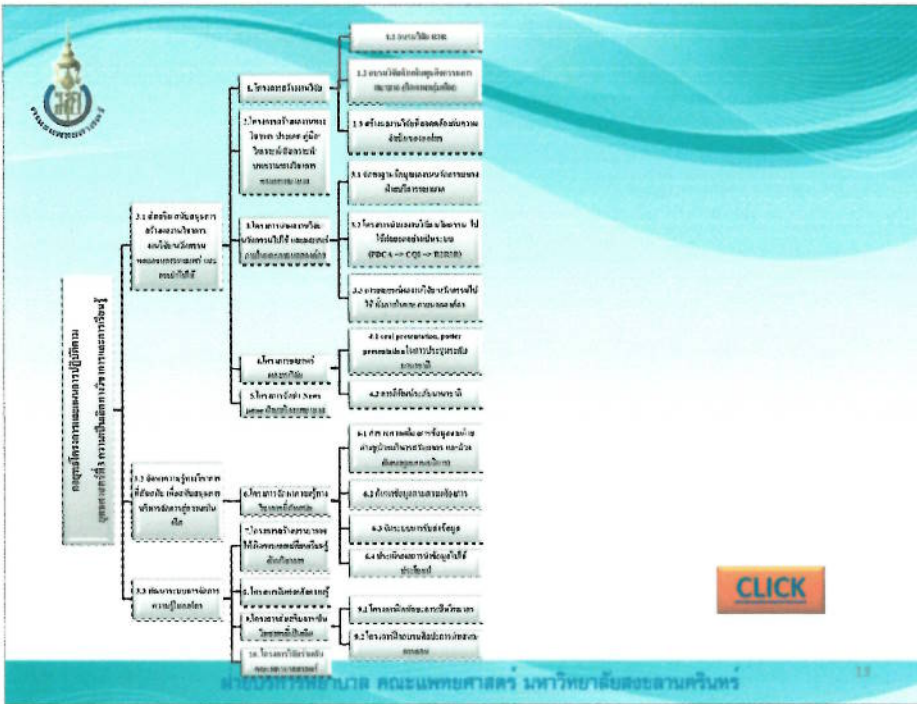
คณะแพทยศาสตร์

กลยุทธ์โครงการแผนการปฏิบัติงาน
ยุทธศาสตร์ที่ 3 ความเป็นเลิศทางวิชาการและการเรียนรู้

3.1 ส่งเสริม สนับสนุนการสร้างงานวิจัยทางการพยาบาลและนวัตกรรม

3.2 จัดระบบการเรียนรู้เพื่อสนับสนุนการบริหารจัดการความรู้

3.3 พัฒนาระบบการจัดการความรู้

1.โครงการสร้างนักวิจัย

1.1 อบรมวิจัย

1.2 อบรมวิจัยเชิงคุณภาพ

1.3 สร้างเครือข่ายวิจัย

2.โครงการสร้างงานวิจัย

3.โครงการประยุกต์ใช้ผลงานวิจัย

3.1 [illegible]

3.2 โครงการ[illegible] (PDCA --> CQI --> R2R)

3.3 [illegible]

4.โครงการเผยแพร่ผลงานวิจัย

4.1 oral presentation, poster presentation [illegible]

4.2 ตีพิมพ์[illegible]

5.โครงการ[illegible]

6.โครงการ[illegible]

6.1 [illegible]

6.2 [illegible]

6.3 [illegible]

6.4 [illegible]

7.โครงการ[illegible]

8.โครงการจัดการความรู้

9.โครงการ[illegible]

9.1 โครงการ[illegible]

9.2 โครงการ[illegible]

10.โครงการ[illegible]

CLICK

ฝ่ายบริการพยาบาล คณะแพทยศาสตร์ มหาวิทยาลัยสงขลานครินทร์

13